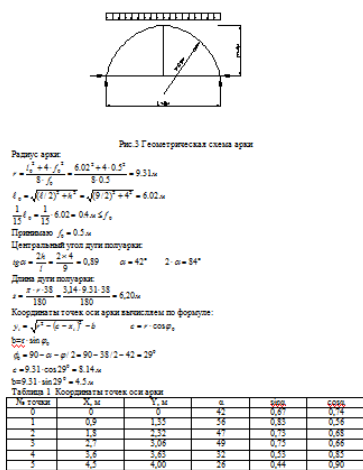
Рис.3 Геометрическая схема арки

Радиус арки:

$r = \frac{l_0^2 + 4 \cdot f_0^2}{8 \cdot f_0} = \frac{6.02^2 + 4 \cdot 0.5^2}{8 \cdot 0.5} = 9.31 м$

$\ell_0 = \sqrt{(l/2)^2 + h^2} = \sqrt{(9/2)^2 + 4^2} = 6.02 м$

$\frac{1}{15}\ell_0 = \frac{1}{15} \cdot 6.02 = 0.4 м \le f_0$

Принимаю $f_0 = 0.5 м$

Центральный угол дуги полуарки:

$tg\alpha = \frac{2h}{l} = \frac{2 \times 4}{9} = 0.89 \qquad \alpha = 42° \qquad 2 \cdot \alpha = 84°$

Длина дуги полуарки:

$s = \frac{\pi \cdot r \cdot 38}{180} = \frac{3.14 \cdot 9.31 \cdot 38}{180} = 6.20 м$

Координаты точек оси арки вычисляем по формуле:

$y_i = \sqrt{r^2 - (a - x_i)^2} - b \qquad a = r \cdot \cos\varphi_0$

$b = r \cdot \sin\varphi_0$

$\varphi_0 = 90 - \alpha - \varphi/2 = 90 - 38/2 - 42 = 29°$

$a = 9.31 \cdot \cos 29° = 8.14 м$

$b = 9.31 \cdot \sin 29° = 4.5 м$

Таблица 1 Координаты точек оси арки

| № точки | Х, м | Y, м | α | sinα | cosα |
|---|---|---|---|---|---|
| 0 | 0 | 0 | 42 | 0,67 | 0,74 |
| 1 | 0,9 | 1,35 | 56 | 0,83 | 0,56 |
| 2 | 1,8 | 2,32 | 47 | 0,73 | 0,68 |
| 3 | 2,7 | 3,06 | 49 | 0,75 | 0,66 |
| 4 | 3,6 | 3,63 | 32 | 0,53 | 0,85 |
| 5 | 4,5 | 4,00 | 26 | 0,44 | 0,90 |